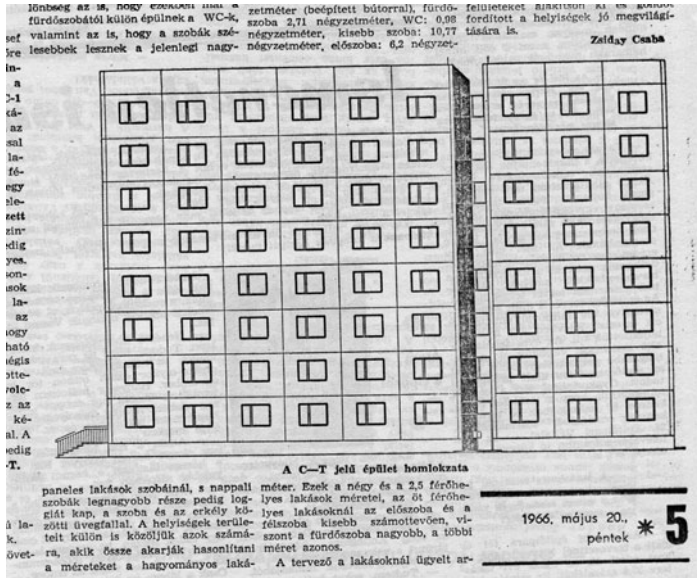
lönbség az is, hogy ezekben már a fürdőszobától külön épülnek a WC-k, valamint az is, hogy a szobák szélesebbek lesznek a jelenlegi nagy-

zetméter (beépített bútorral), fürdőszoba 2,71 négyzetméter, WC: 0,98 négyzetméter, kisebb szoba: 10,77 négyzetméter, előszoba: 6,2 négyzet-

felületeket alakítson ki és gondot fordított a helyiségek jó megvilágítására is.

Zsiday Csaba

sef
fre
ina-
a
C-1
ká-
az
sal
la-
fé-
egy
ele-
zett
zin-
edig
yes.
son-
sok
la-
az
hogy
ható
mégis
otte-
volc-
z az
ké-
al. A
edig
-T.

A C—T jelű épület homlokzata

paneles lakások szobáinál, s nappali szobák legnagyobb része pedig loggiát kap, a szoba és az erkély közötti üvegfallal. A helyiségek területét külön is közöljük azok számára, akik össze akarják hasonlítani a méreteket a hagyományos laká-

méter. Ezek a négy és a 2,5 férőhelyes lakások méretei, az öt férőhelyes lakásoknál az előszoba és a félszoba kisebb számottevően, viszont a fürdőszoba nagyobb, a többi méret azonos.

A tervező a lakásoknál ügyelt ar-

ú la-
lt.
övet-

1966. május 20., péntek * 5